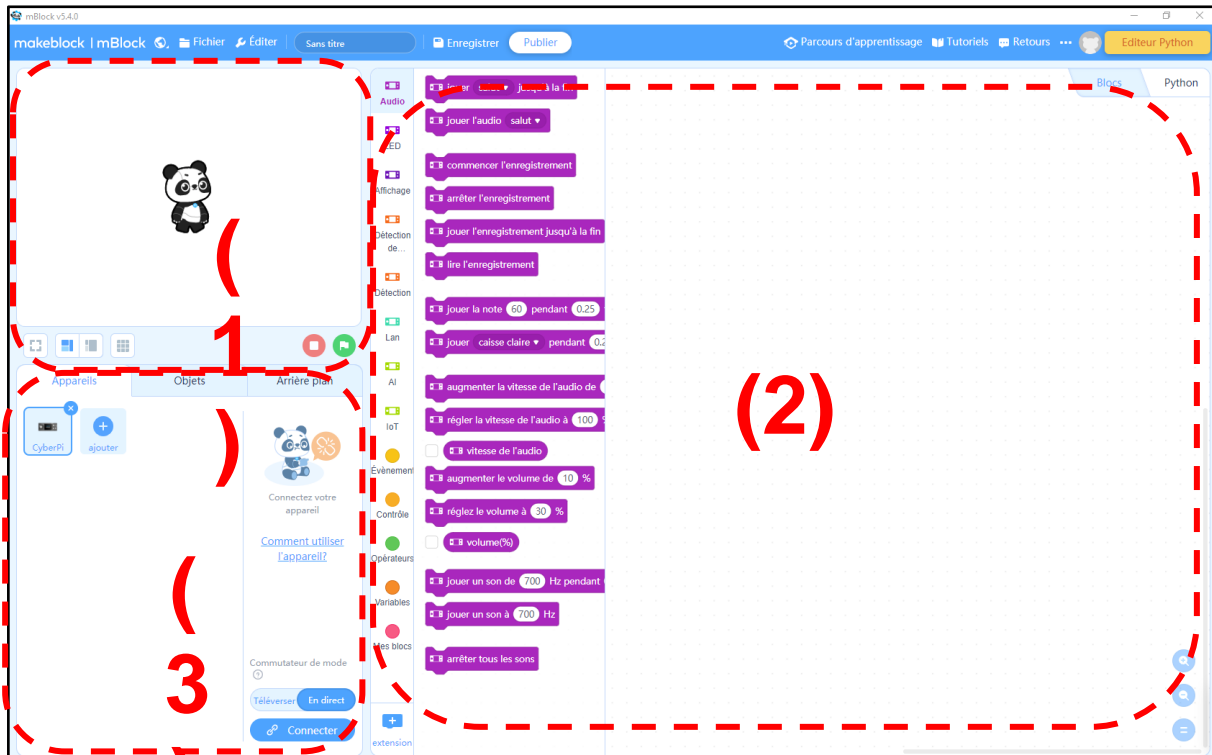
mBlock v5.4.0

makeblock | mBlock Fichier Éditer Sans titre Enregistrer Publier Parcours d'apprentissage Tutoriels Retours ··· Editeur Python

Blocs Python

(1)

Appareils Objets Arrière plan

CyberPi ajouter

Connectez votre appareil

Comment utiliser l'appareil?

Commutateur de mode

Téléverser En direct

Connecter

(3)

Audio
LED
Affichage
Détection de...
Détection
Lan
AI
IoT
Évènements
Contrôle
Opérateurs
Variables
Mes blocs
extension

jouer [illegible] jusqu'à la fi...
jouer l'audio salut
commencer l'enregistrement
arrêter l'enregistrement
jouer l'enregistrement jusqu'à la fin
lire l'enregistrement
jouer la note 60 pendant 0.25
jouer caisse claire pendant 0.2
augmenter la vitesse de l'audio de
régler la vitesse de l'audio à 100 %
vitesse de l'audio
augmenter le volume de 10 %
réglez le volume à 30 %
volume(%)
jouer un son de 700 Hz pendant
jouer un son à 700 Hz
arrêter tous les sons

(2)